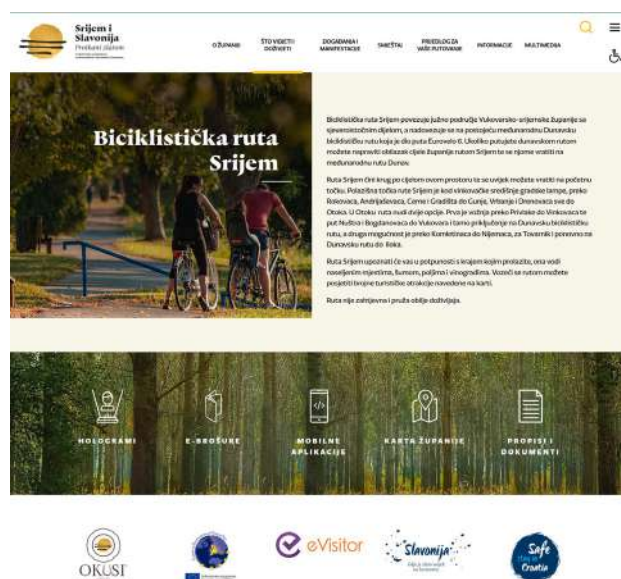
Srijem i Slavonija
Prošlost zlatom

O ŽUPANIJI
ŠTO VIDJETI I DOŽIVJETI
DOGAĐANJA I MANIFESTACIJE
SMJEŠTAJ
PRIJEDLOG ZA VAŠE PUTOVANJE
INFORMACIJE
MULTIMEDIJA

Biciklistička ruta Srijem

Biciklistička ruta Srijem povezuje južno područje Vukovarsko-srijemske županije se sjeveroistočnim dijelom, a nadovezuje se na postojeću međunarodnu Dunavsku biciklističku rutu koja je dio puta Eurovelo 6. Ukoliko putujete dunavskom rutom možete napraviti obilazak cijele županije rutom Srijem te se njome vratiti na međunarodnu rutu Dunav.

Ruta Srijem čini krug po cijelom ovom prostoru te se uvijek možete vratiti na početnu točku. Polazišna točka rute Srijem je kod vinkovačke središnje gradske lampe, preko Rokovaca, Andrijaševaca, Cerne i Gradišta do Cunje, Vrbanje i Drenovaca sve do Otoka. U Otoku ruta nudi dvije opcije. Prva je vožnja preko Privlake do Vinkovaca te put Nuštra i Bogdanovaca do Vukovara i tamo priključenje na Dunavsku biciklističku rutu, a druga mogućnost je preko Komletinaca do Nijemaca, za Tovarnik i ponovno na Dunavsku rutu do Iloka.

Ruta Srijem upoznati će vas u potpunosti s krajem kojim prolazite, ona vodi naseljenim mjestima, šumom, poljima i vinogradima. Vozeći se rutom možete posjetiti brojne turističke atrakcije navedene na karti.

Ruta nije zahtjevna i pruža obilje doživljaja.

HOLOGRAMI
E-BROŠURE
MOBILNE APLIKACIJE
KARTA ŽUPANIJE
PROPISI I DOKUMENTI

OKUSI
eVisitor
Slavonija
Safe stay in Croatia